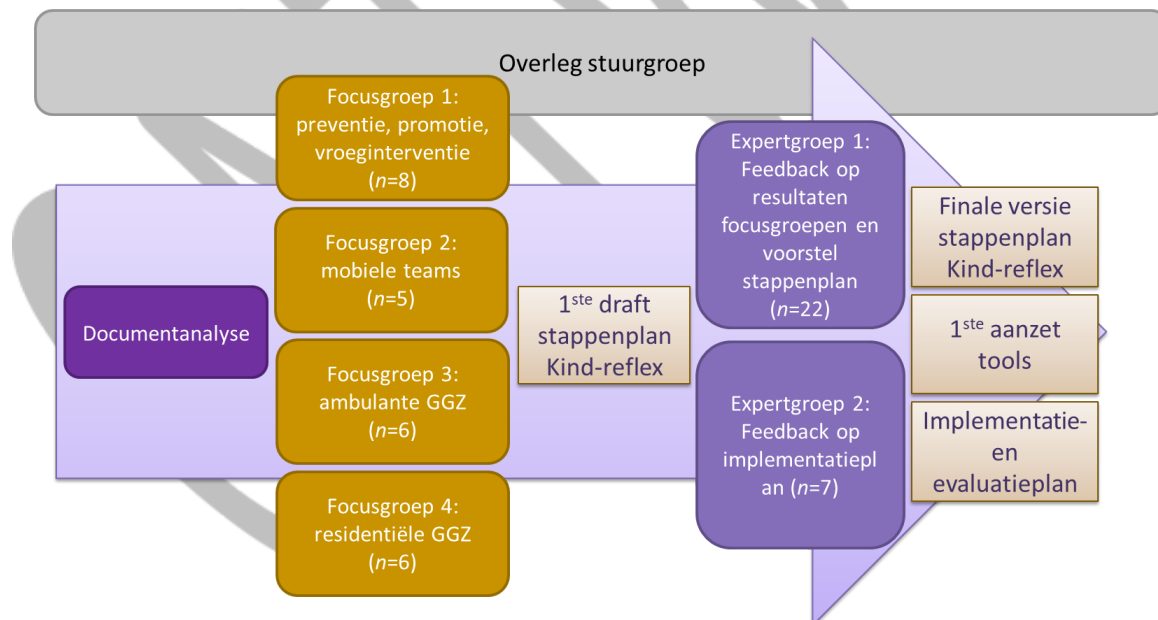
Overleg stuurgroep

Documentanalyse

Focusgroep 1: preventie, promotie, vroeginterventie ($n$=8)

Focusgroep 2: mobiele teams ($n$=5)

Focusgroep 3: ambulante GGZ ($n$=6)

Focusgroep 4: residentiële GGZ ($n$=6)

1$^{ste}$ draft stappenplan Kind-reflex

Expertgroep 1: Feedback op resultaten focusgroepen en voorstel stappenplan ($n$=22)

Expertgroep 2: Feedback op implementatieplan ($n$=7)

Finale versie stappenplan Kind-reflex

1$^{ste}$ aanzet tools

Implementatie- en evaluatieplan